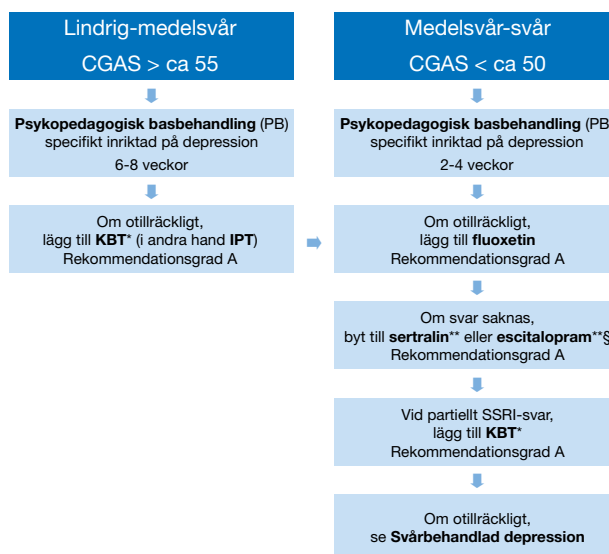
Lindrig-medelsvår

CGAS > ca 55

**Psykopedagogisk basbehandling** (PB) specifikt inriktad på depression

6-8 veckor

Om otillräckligt, lägg till **KBT*** (i andra hand **IPT**) Rekommendationsgrad A

Medelsvår-svår

CGAS < ca 50

**Psykopedagogisk basbehandling** (PB specifikt inriktad på depression

2-4 veckor

Om otillräckligt, lägg till **fluoxetin** Rekommendationsgrad A

Om svar saknas, byt till **sertralin**** eller **escitalopram****§ Rekommendationsgrad A

Vid partiellt SSRI-svar, lägg till **KBT*** Rekommendationsgrad A

Om otillräckligt, se **Svårbehandlad depression**